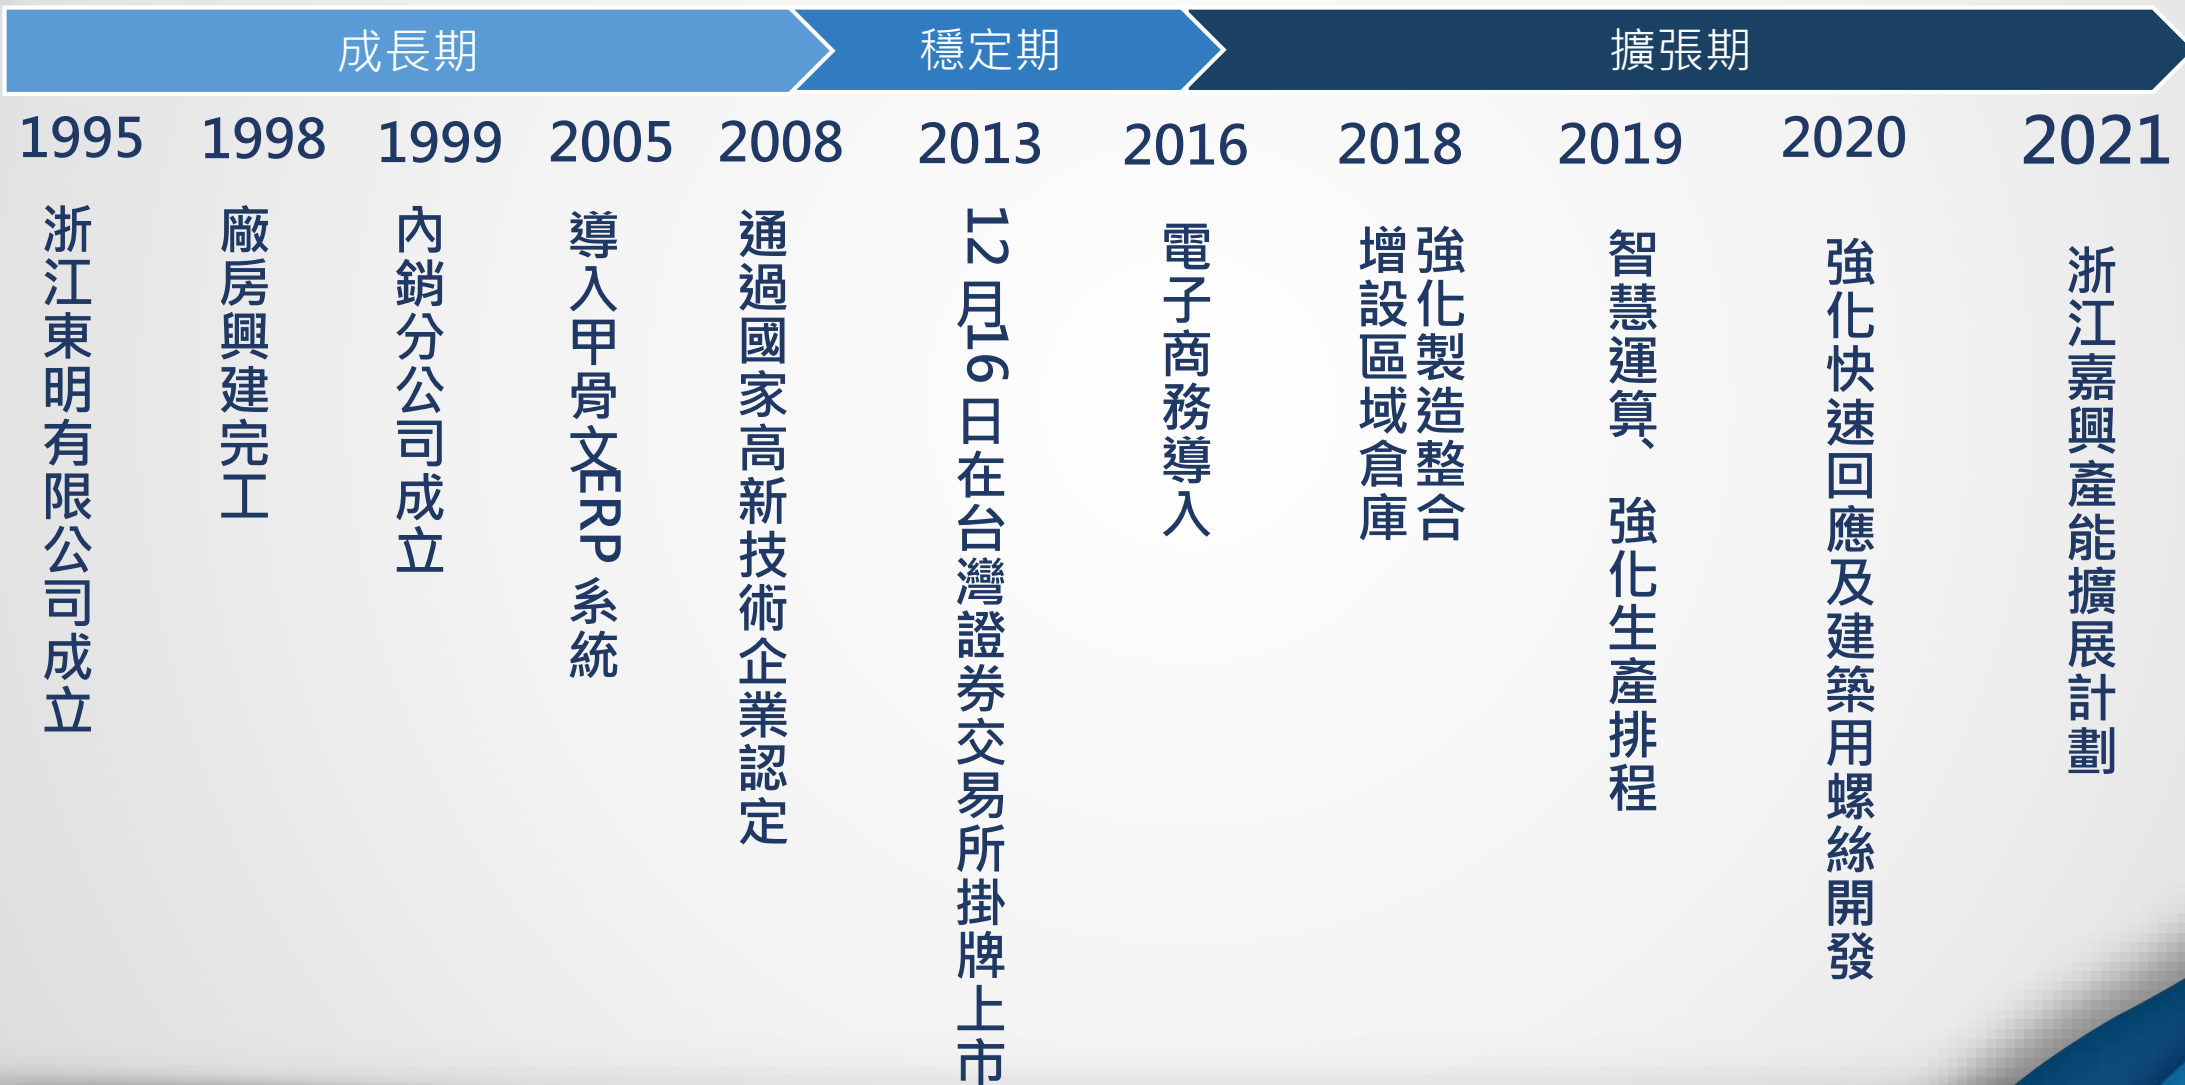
成長期 穩定期 擴張期

1995
浙江東明有限公司成立

1998
廠房興建完工

1999
內銷分公司成立

2005
導入甲骨文ERP系統

2008
通過國家高新技術企業認定

2013
12月16日在台灣證券交易所掛牌上市

2016
電子商務導入

2018
強化製造整合
增設區域倉庫

2019
智慧運算、強化生產排程

2020
強化快速回應及建築用螺絲開發

2021
浙江嘉興產能擴展計劃